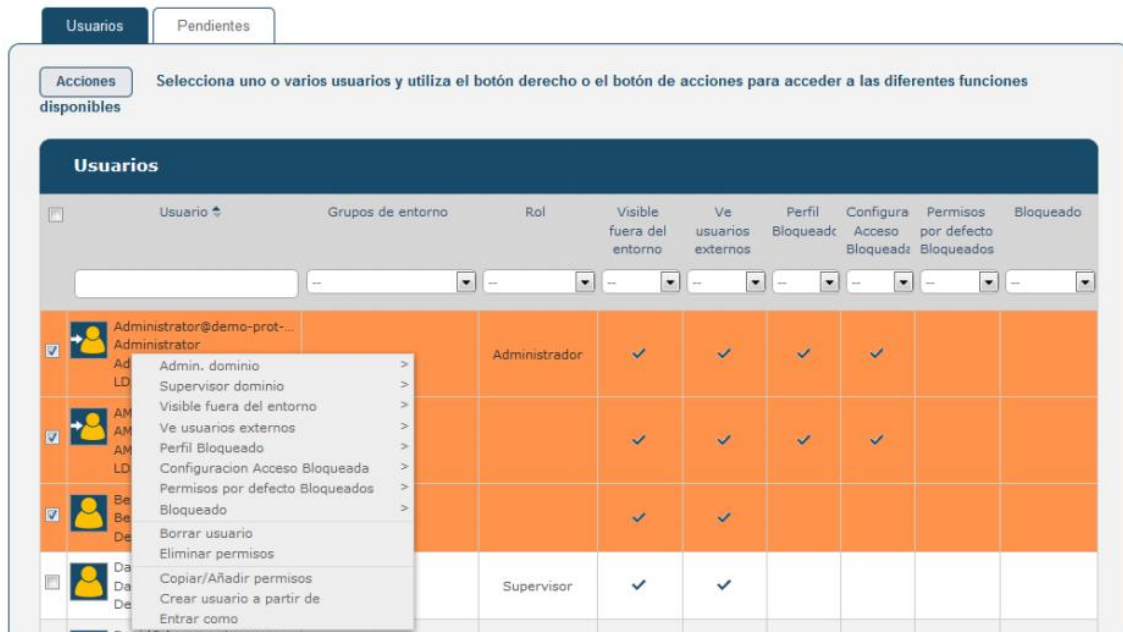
Usuarios | Pendientes

Acciones Selecciona uno o varios usuarios y utiliza el botón derecho o el botón de acciones para acceder a las diferentes funciones disponibles

Usuarios

| | Usuario | Grupos de entorno | Rol | Visible fuera del entorno | Ve usuarios externos | Perfil Bloqueado | Configura Acceso Bloqueada | Permisos por defecto Bloqueados | Bloqueado |
|---|---|---|---|---|---|---|---|---|---|
| | | -- | -- | -- | -- | -- | -- | -- | -- |
| ☑ | Administrator@demo-prot-... Administrator Ad LD | | Administrador | ✓ | ✓ | ✓ | ✓ | | |
| ☑ | AM AM AM LD | | | ✓ | ✓ | ✓ | ✓ | | |
| ☑ | Be Be De | | | ✓ | ✓ | | | | |
| ☐ | Da Da De | | Supervisor | ✓ | ✓ | | | | |

Admin. dominio >
Supervisor dominio >
Visible fuera del entorno >
Ve usuarios externos >
Perfil Bloqueado >
Configuracion Acceso Bloqueada >
Permisos por defecto Bloqueados >
Bloqueado >
Borrar usuario
Eliminar permisos
Copiar/Añadir permisos
Crear usuario a partir de
Entrar como